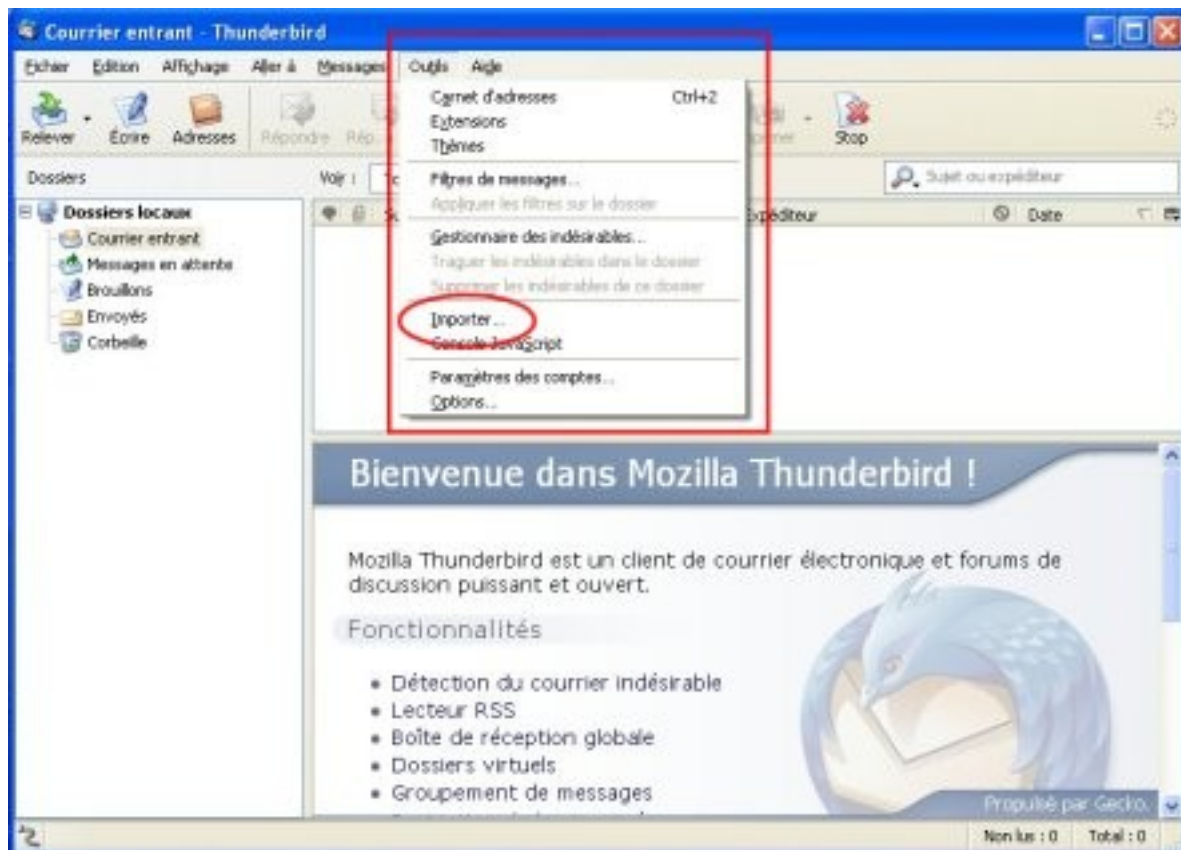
Courrier entrant - Thunderbird

Fichier Édition Affichage Aller à Messages Outils Aide

Relever Écrire Adresses Répondre Rép. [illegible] Stop

Dossiers

Voir : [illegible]

Sujet ou expéditeur

Dossiers locaux
Courrier entrant
Messages en attente
Brouillons
Envoyés
Corbeille

Expéditeur Date

Carnet d'adresses Ctrl+2
Extensions
Thèmes
Filtres de messages...
Appliquer les filtres sur le dossier
Gestionnaire des indésirables...
Traquer les indésirables dans le dossier
Supprimer les indésirables de ce dossier
Importer...
Console JavaScript
Paramètres des comptes...
Options...

Bienvenue dans Mozilla Thunderbird !

Mozilla Thunderbird est un client de courrier électronique et forums de discussion puissant et ouvert.

Fonctionnalités

• Détection du courrier indésirable
• Lecteur RSS
• Boîte de réception globale
• Dossiers virtuels
• Groupement de messages

Propulsé par Gecko.

Non lus : 0 Total : 0